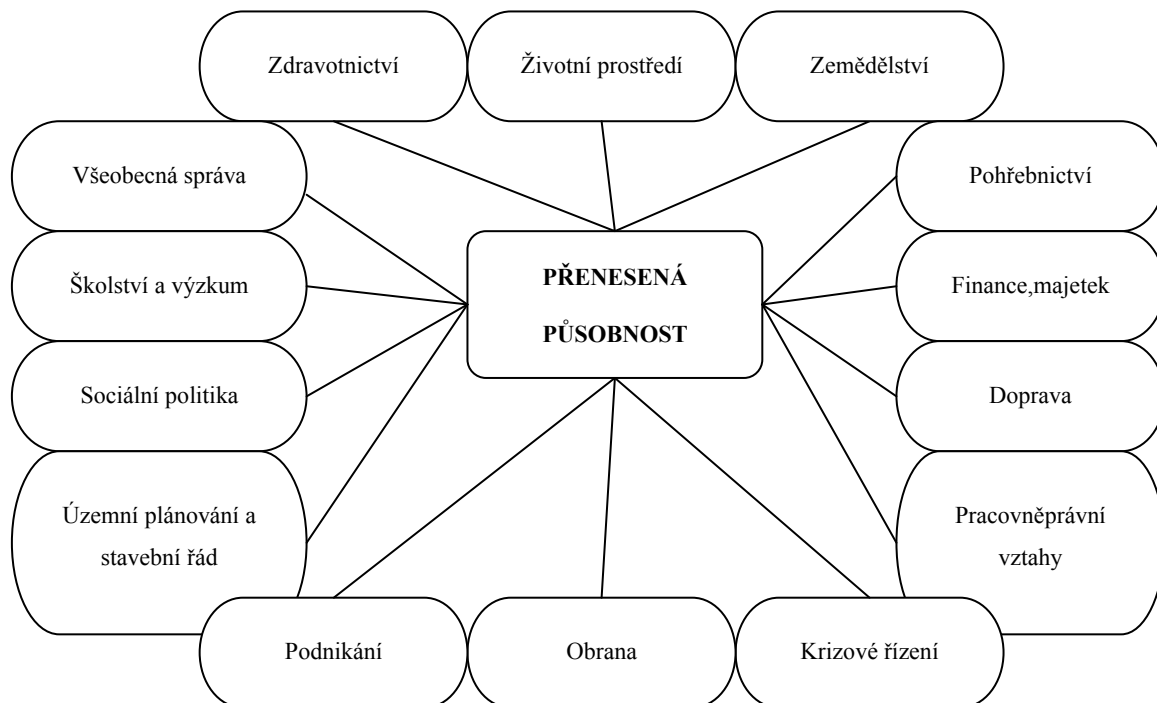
Zdravotnictví

Životní prostředí

Zemědělství

Všeobecná správa

Pohřebnictví

Školství a výzkum

PŘENESENÁ PŮSOBNOST

Finance,majetek

Sociální politika

Doprava

Územní plánování a stavební řád

Pracovněprávní vztahy

Podnikání

Obrana

Krizové řízení